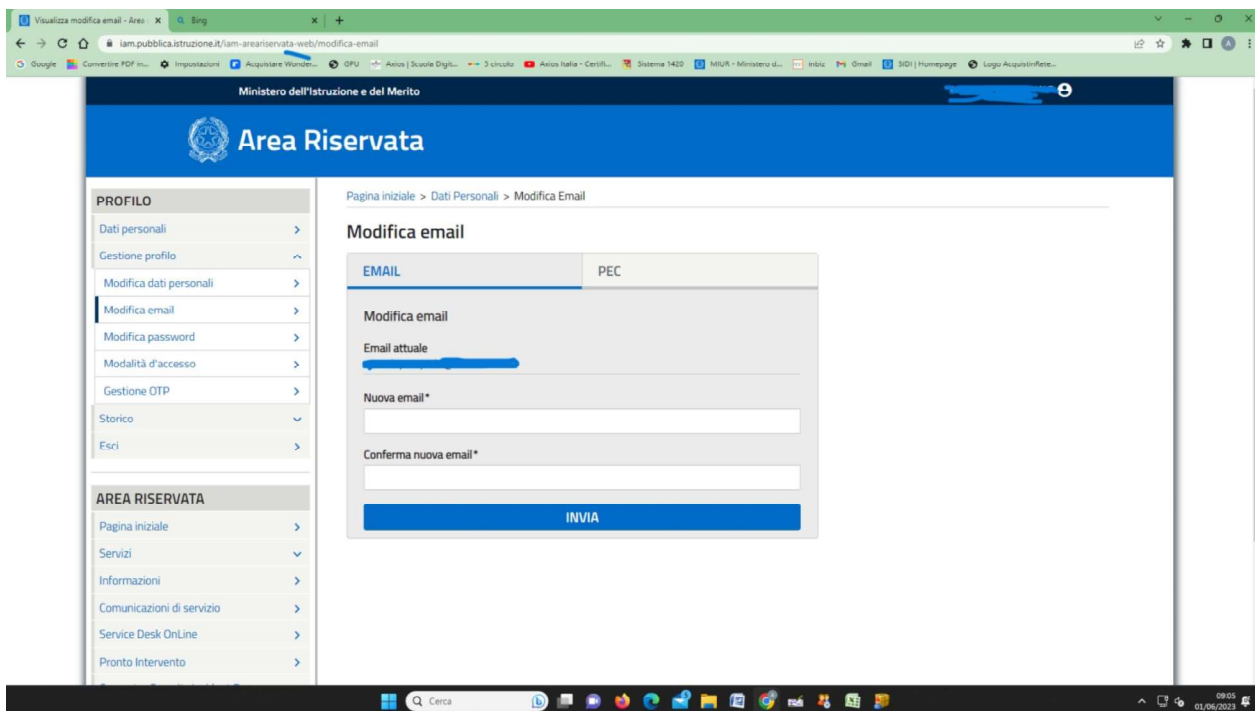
Visualizza modifica email - Area | Bing

iam.pubblica.istruzione.it/iam-areariservata-web/modifica-email

Google | Convertire PDF in... | Impostazioni | Acquistare Wonder... | GPU | Axios | Scuola Digit... | 3 circolo | Axios Italia - Certifi... | Sistema 1420 | MIUR - Ministero d... | inbiz | Gmail | SIDI | Homepage | Logo AcquistinRete...

Ministero dell'Istruzione e del Merito

Area Riservata

PROFILO
Dati personali
Gestione profilo
Modifica dati personali
Modifica email
Modifica password
Modalità d'accesso
Gestione OTP
Storico
Esci

AREA RISERVATA
Pagina iniziale
Servizi
Informazioni
Comunicazioni di servizio
Service Desk OnLine
Pronto Intervento

Pagina iniziale > Dati Personali > Modifica Email

Modifica email

EMAIL | PEC

Modifica email

Email attuale

Nuova email*

Conferma nuova email*

INVIA

Cerca

09:05
01/06/2023